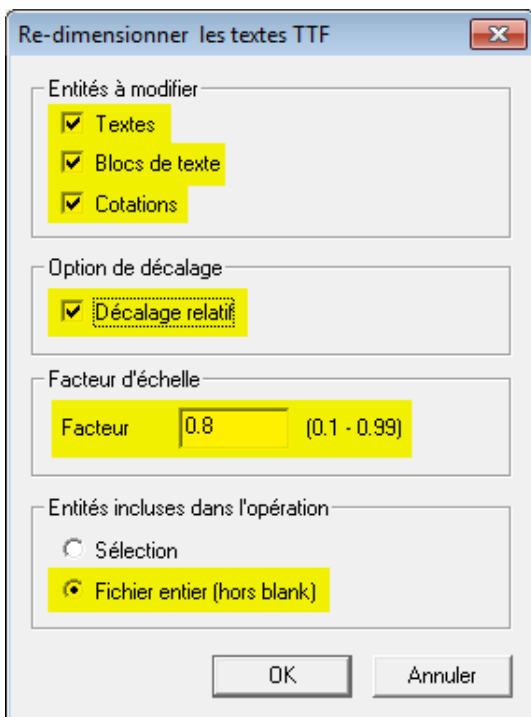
Re-dimensionner les textes TTF

Entités à modifier
Textes
Blocs de texte
Cotations

Option de décalage
Décalage relatif

Facteur d'échelle
Facteur 0.8 (0.1 - 0.99)

Entités incluses dans l'opération
Sélection
Fichier entier (hors blank)

OK Annuler